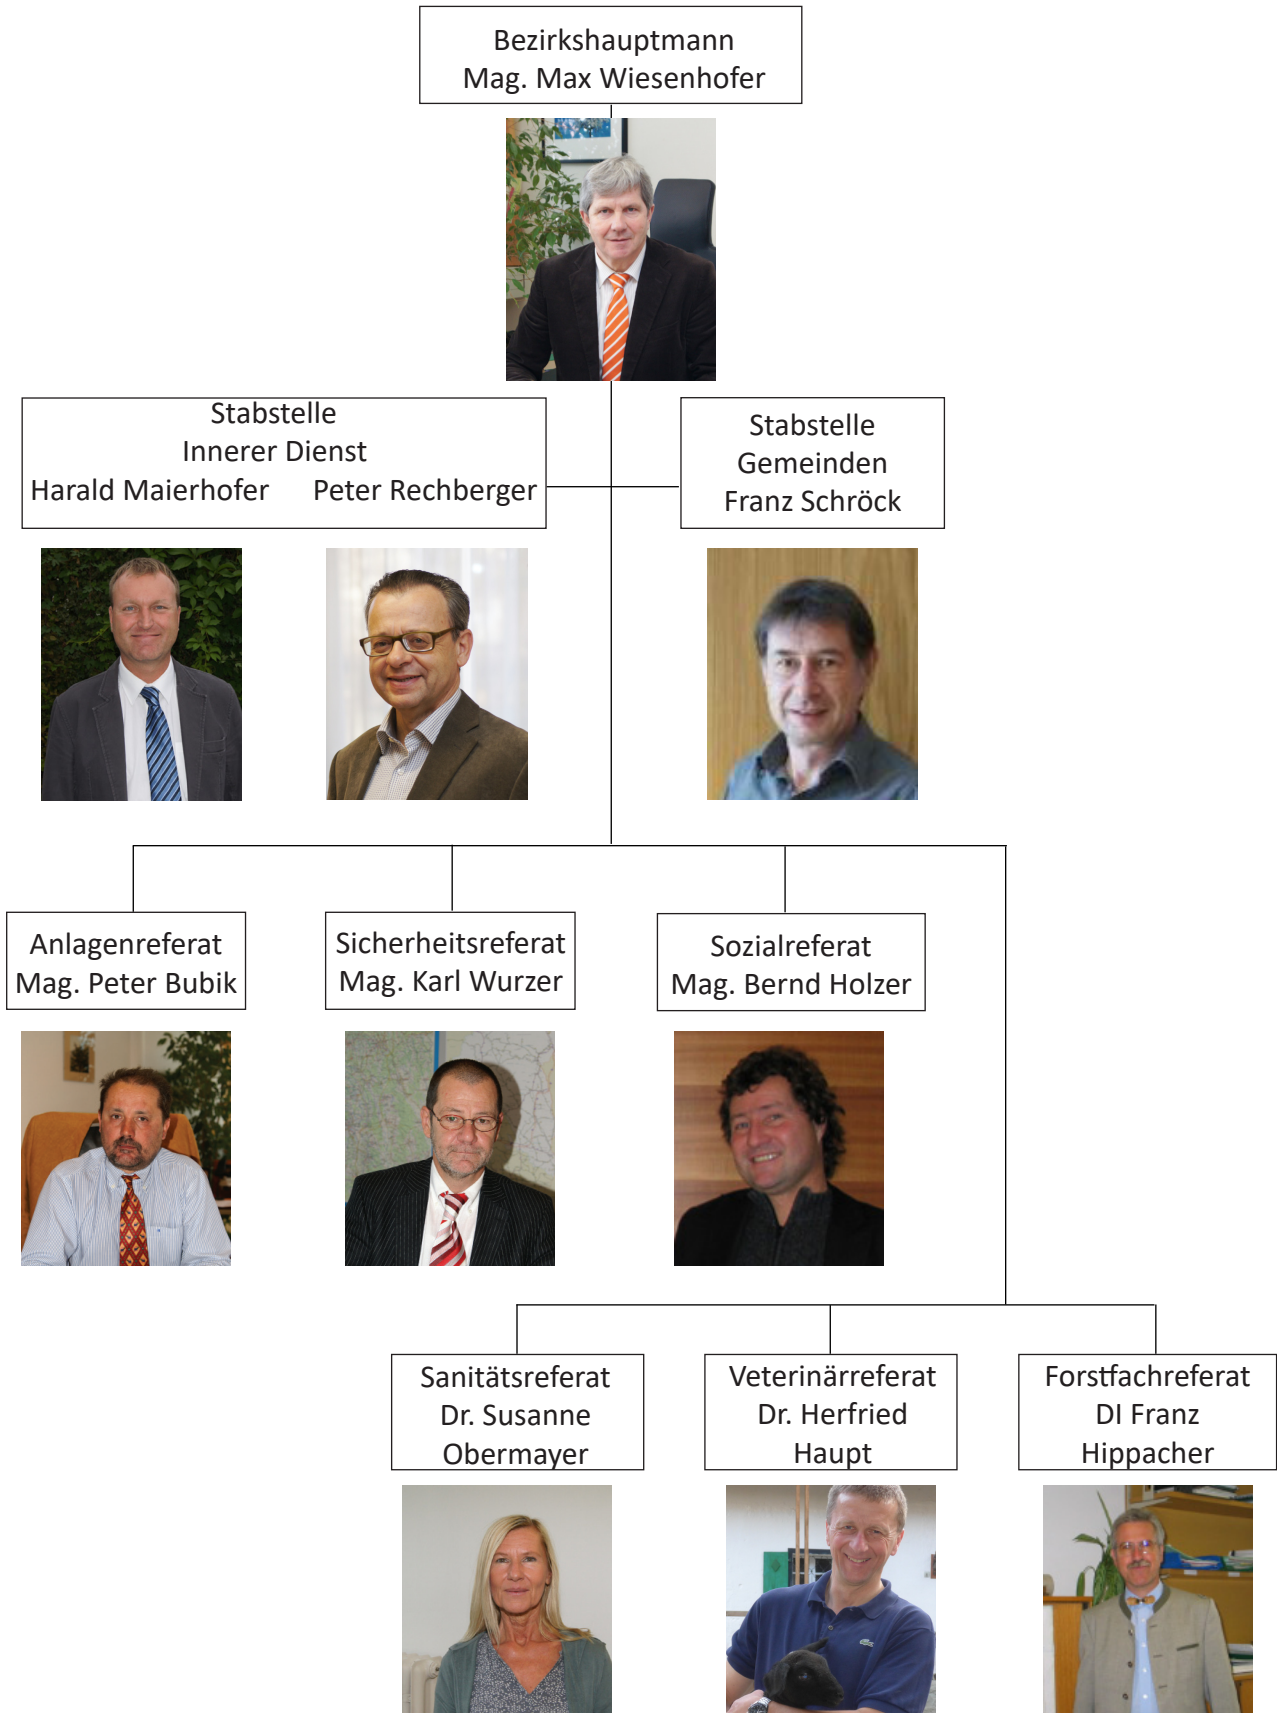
Bezirkshauptmann
Mag. Max Wiesenhofer

Stabstelle
Innerer Dienst
Harald Maierhofer Peter Rechberger

Stabstelle
Gemeinden
Franz Schröck

Anlagenreferat
Mag. Peter Bubik

Sicherheitsreferat
Mag. Karl Wurzer

Sozialreferat
Mag. Bernd Holzer

Sanitätsreferat
Dr. Susanne Obermayer

Veterinärreferat
Dr. Herfried Haupt

Forstfachreferat
DI Franz Hippacher